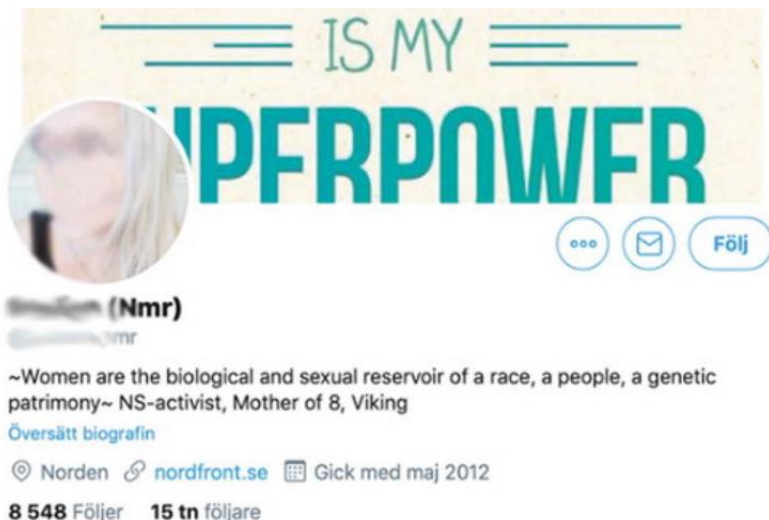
IS MY
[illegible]PERPOWER

Följ

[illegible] (Nmr)
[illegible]mr

~Women are the biological and sexual reservoir of a race, a people, a genetic patrimony~ NS-activist, Mother of 8, Viking

Översätt biografin

Norden nordfront.se Gick med maj 2012

8 548 Följer 15 tn följare